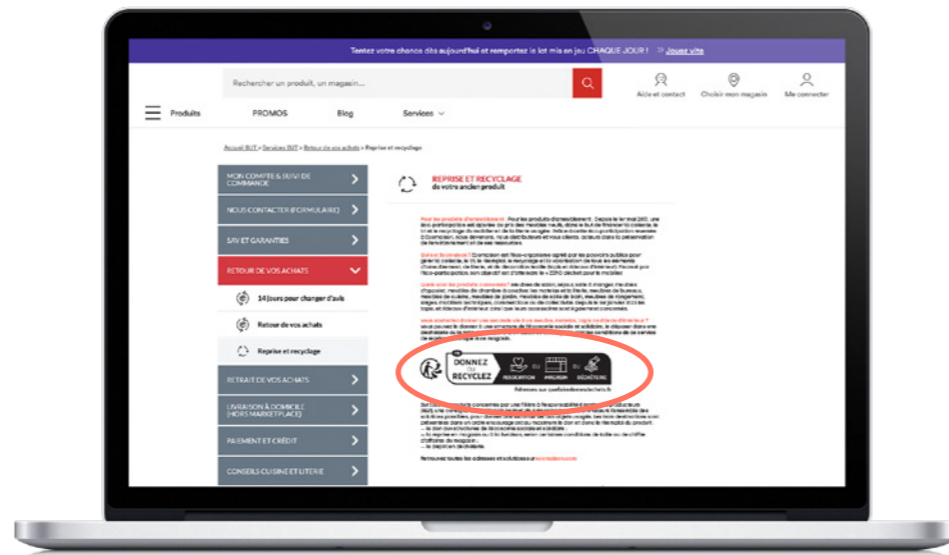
Tentez votre chance dès aujourd'hui et remportez le lot mis en jeu CHAQUE JOUR ! Jouez vite

Rechercher un produit, un magasin...

Aide et contact

Choisir mon magasin

Me connecter

Produits

PROMOS

Blog

Services

Accueil BUT > Services BUT > Retour de vos achats > Reprise et recyclage

MON COMPTE & SUIVI DE COMMANDE

NOUS CONTACTER (FORMULAIRE)

SAV ET GARANTIES

RETOUR DE VOS ACHATS

14 jours pour changer d'avis

Retour de vos achats

Reprise et recyclage

RETRAIT DE VOS ACHATS

LIVRAISON À DOMICILE (HORS MARKETPLACE)

PAIEMENT ET CRÉDIT

CONSEILS CUISINE ET LITERIE

REPRISE ET RECYCLAGE
de votre ancien produit

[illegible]

DONNEZ OU RECYCLEZ

ASSOCIATION OU MAGASIN OU DÉCHÈTERIE

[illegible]

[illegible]